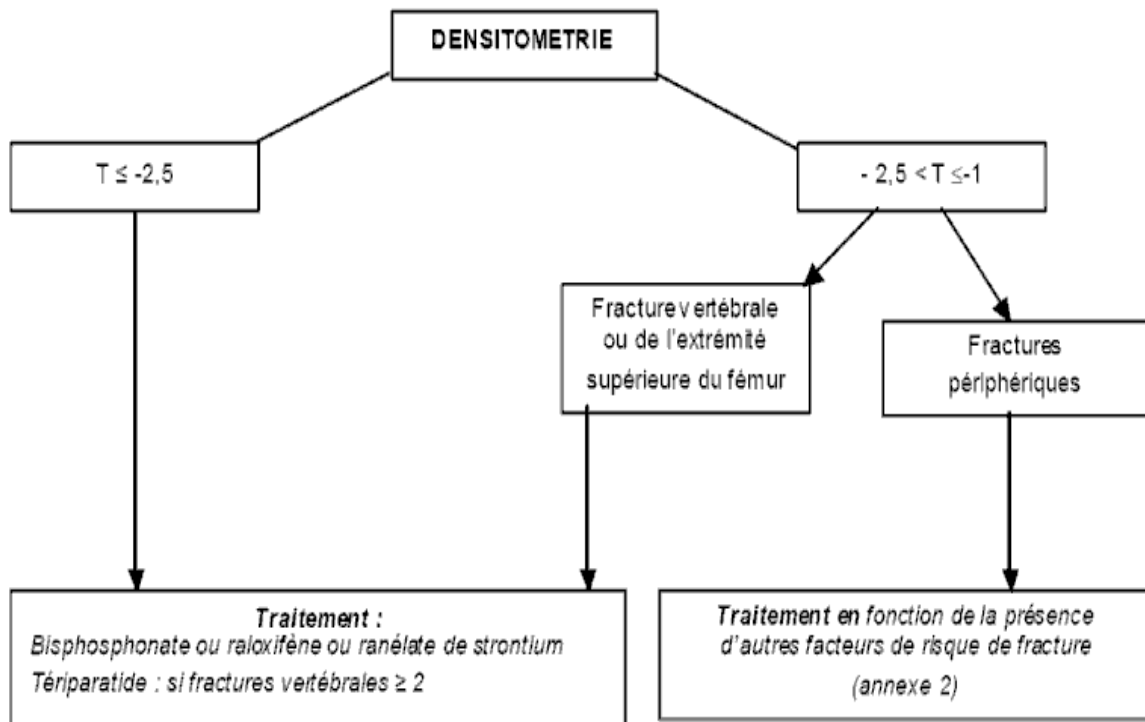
DENSITOMETRIE

$T \leq -2,5$

$-2,5 < T \leq -1$

Fracture vertébrale ou de l'extrémité supérieure du fémur

Fractures périphériques

Traitement :
Bisphosphonate ou raloxifène ou ranélate de strontium
Tériparatide : si fractures vertébrales ≥ 2

Traitement en fonction de la présence d'autres facteurs de risque de fracture
(annexe 2)